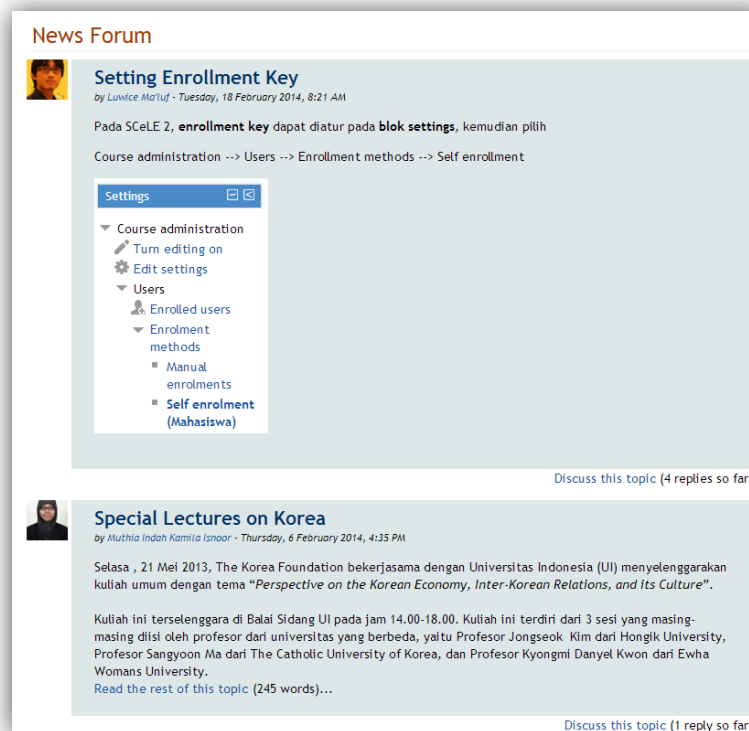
News Forum

Setting Enrollment Key

by Luwice Ma'luf - Tuesday, 18 February 2014, 8:21 AM

Pada SCeLE 2, **enrollment key** dapat diatur pada **blok settings**, kemudian pilih

Course administration --> Users --> Enrollment methods --> Self enrollment

Settings

Course administration
Turn editing on
Edit settings
Users
Enrolled users
Enrolment methods
Manual enrolments
Self enrolment (Mahasiswa)

Discuss this topic (4 replies so far

Special Lectures on Korea

by Muthia Indah Kamila Isnoor - Thursday, 6 February 2014, 4:35 PM

Selasa , 21 Mei 2013, The Korea Foundation bekerjasama dengan Universitas Indonesia (UI) menyelenggarakan kuliah umum dengan tema "*Perspective on the Korean Economy, Inter-Korean Relations, and its Culture*".

Kuliah ini terselenggara di Balai Sidang UI pada jam 14.00-18.00. Kuliah ini terdiri dari 3 sesi yang masing-masing diisi oleh profesor dari universitas yang berbeda, yaitu Profesor Jongseok Kim dari Hongik University, Profesor Sangyoon Ma dari The Catholic University of Korea, dan Profesor Kyongmi Danyel Kwon dari Ewha Womans University.
Read the rest of this topic (245 words)...

Discuss this topic (1 reply so far